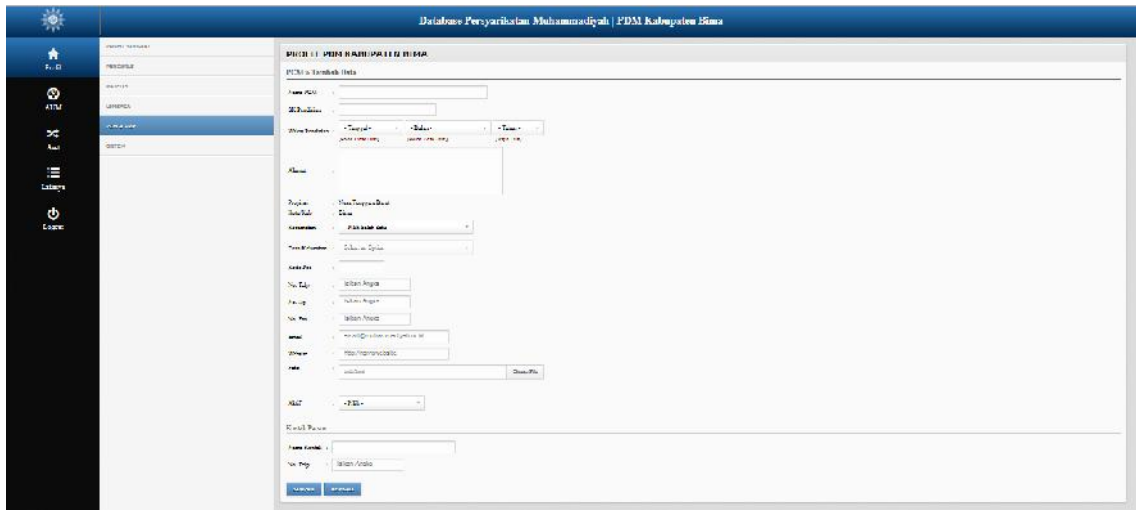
Database Persyarikatan Muhammadiyah | PDM Kabupaten Bima

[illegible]
ATM
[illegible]
Lainnya
Logout

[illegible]
PERSONIL
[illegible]
LAMPIRAN
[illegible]
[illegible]

PROFIL PDM KABUPATEN BIMA
PDM » Tambah Data

Nama PDM :
SK Pendirian :
Waktu Pendirian : - Tanggal - - Bulan - - Tahun -
Alamat :
Propinsi : Nusa Tenggara Barat
Kota/Kab : Bima
Kecamatan : - Pilih Kecamatan -
Desa/Kelurahan : - Pilih Desa -
Kode Pos :
No. Telp : Isikan Angka
Faksimile : Isikan Angka
No. Fax : Isikan Angka
email :
Website : http://
Foto : Choose File
Aktif : - Pilih -

Ketua Pimpinan
Nama Ketua :
No. Telp : Isikan Angka

Simpan Batal